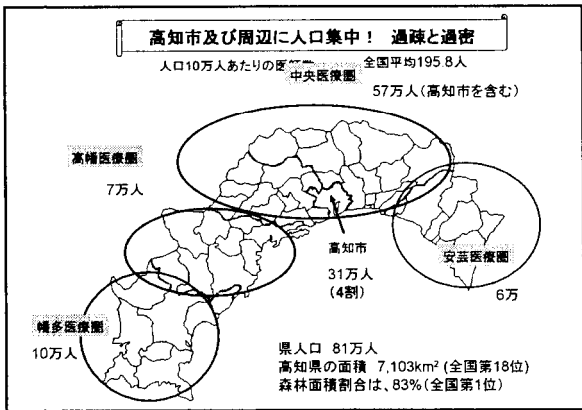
高知市及び周辺に人口集中！　過疎と過密

人口10万人あたりの医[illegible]　全国平均195.8人

中央医療圏

57万人（高知市を含む）

高幡医療圏

7万人

高知市

31万人

（4割）

安芸医療圏

6万

幡多医療圏

10万人

県人口　81万人

高知県の面積　7,103km$^2$（全国第18位）

森林面積割合は、83%（全国第1位）